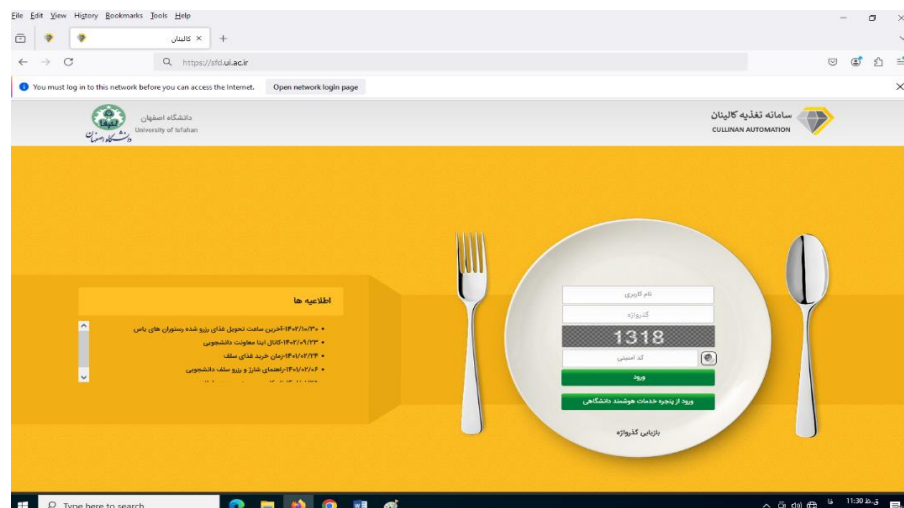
File Edit View History Bookmarks Tools Help

کالینان ×   +

https://sfd.ui.ac.ir

You must log in to this network before you can access the Internet.   Open network login page

دانشگاه اصفهان
University of Isfahan
دانشگاه اصفهان

سامانه تغذیه کالینان
CULLINAN AUTOMATION

اطلاعیه ها

• ۱۴۰۲/۱۰/۳۰-آخرین ساعت تحویل غذای رزرو شده رستوران های یاس
• ۱۴۰۲/۰۹/۲۳-کانال ایتا معاونت دانشجویی
• ۱۴۰۱/۰۲/۲۴-زمان خرید غذای سلف
• ۱۴۰۱/۰۲/۰۶-راهنمای شارژ و رزرو سلف دانشجویی
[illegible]

نام کاربری
کلمه عبور
1318
کد امنیتی
ورود
ورود از پنجره خدمات هوشمند دانشگاهی
بازیابی گذرواژه

Type here to search
فا
11:30 ق.ظ